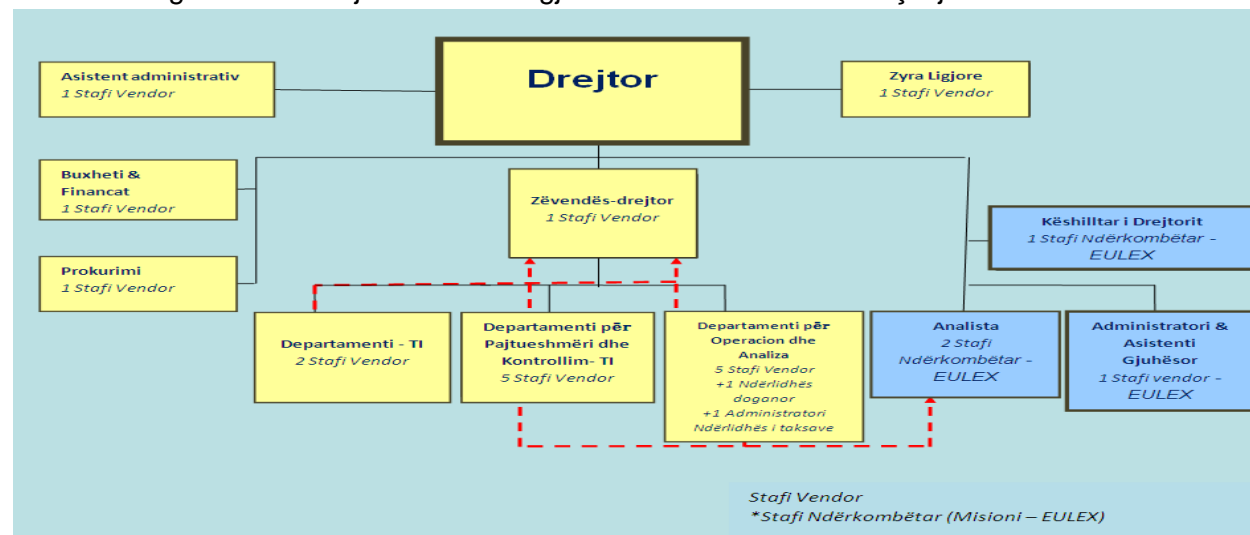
Drejtor

Asistent administrativ
1 Stafi Vendor

Zyra Ligjore
1 Stafi Vendor

Buxheti & Financat
1 Stafi Vendor

Zëvendës-drejtor
1 Stafi Vendor

Këshilltar i Drejtorit
1 Stafi Ndërkombëtar – EULEX

Prokurimi
1 Stafi Vendor

Departamenti - TI
2 Stafi Vendor

Departamenti për Pajtueshmëri dhe Kontrollim- TI
5 Stafi Vendor

Departamenti për Operacion dhe Analiza
5 Stafi Vendor
+1 Ndërlidhës doganor
+1 Administratori Ndërlidhës i taksave

Analista
2 Stafi Ndërkombëtar – EULEX

Administratori & Asistenti Gjuhësor
1 Stafi vendor – EULEX

Stafi Vendor
*Stafi Ndërkombëtar (Misioni – EULEX)